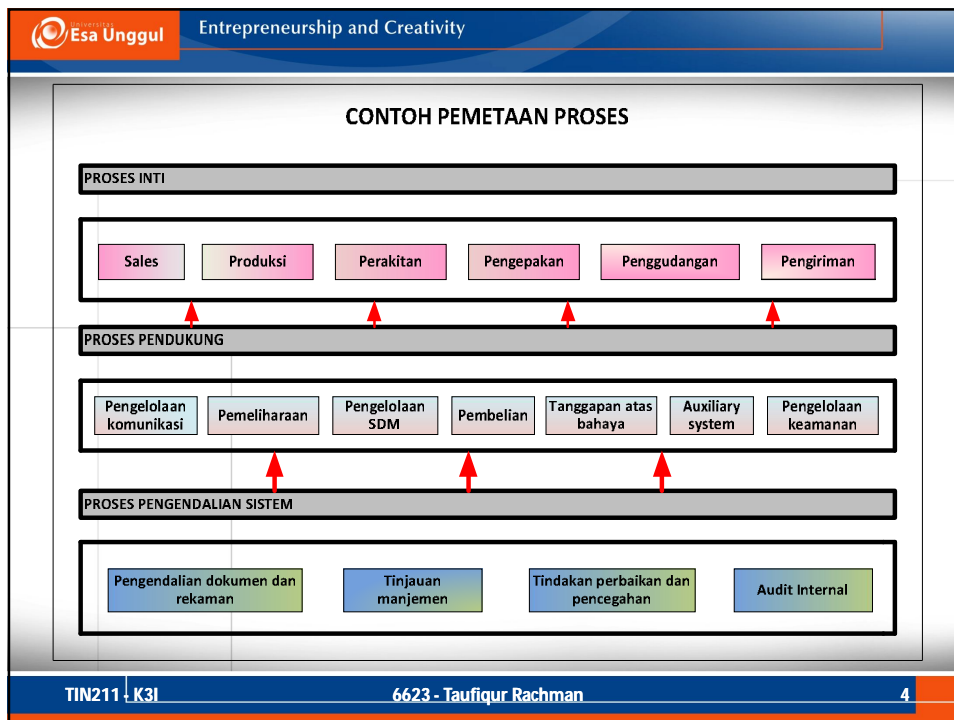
Universitas Esa Unggul

Entrepreneurship and Creativity

CONTOH PEMETAAN PROSES

PROSES INTI

Sales

Produksi

Perakitan

Pengepakan

Penggudangan

Pengiriman

PROSES PENDUKUNG

Pengelolaan komunikasi

Pemeliharaan

Pengelolaan SDM

Pembelian

Tanggapan atas bahaya

Auxiliary system

Pengelolaan keamanan

PROSES PENGENDALIAN SISTEM

Pengendalian dokumen dan rekaman

Tinjauan manjemen

Tindakan perbaikan dan pencegahan

Audit Internal

TIN211 - K3I

6623 - Taufiqur Rachman

4